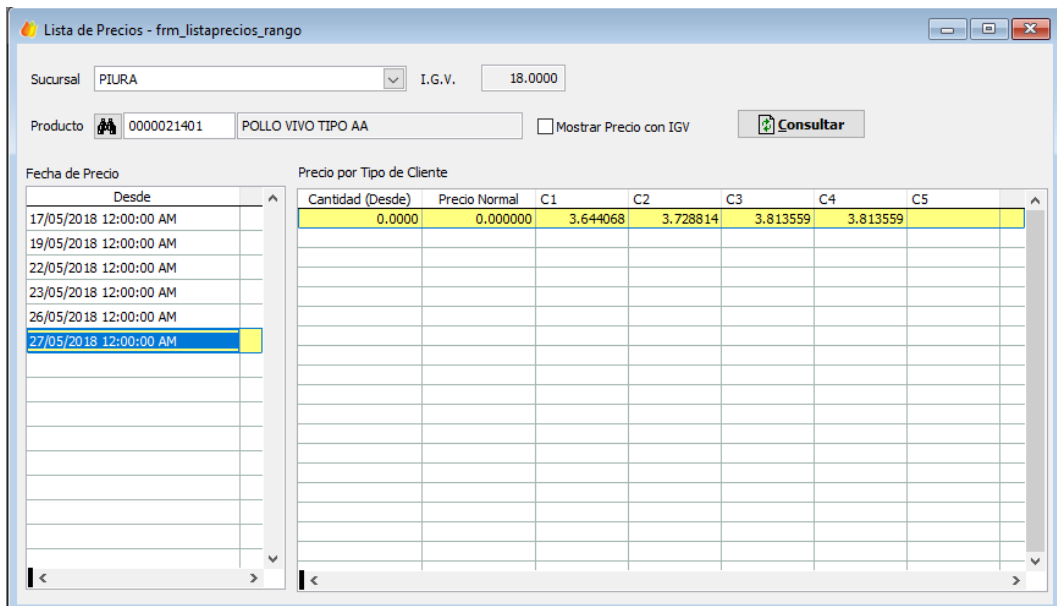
Lista de Precios - frm_listaprecios_rango

Sucursal PIURA

I.G.V. 18.0000

Producto 0000021401 POLLO VIVO TIPO AA

Mostrar Precio con IGV

Consultar

Fecha de Precio

| Desde |
|---|
| 17/05/2018 12:00:00 AM |
| 19/05/2018 12:00:00 AM |
| 22/05/2018 12:00:00 AM |
| 23/05/2018 12:00:00 AM |
| 26/05/2018 12:00:00 AM |
| 27/05/2018 12:00:00 AM |

Precio por Tipo de Cliente

| Cantidad (Desde) | Precio Normal | C1 | C2 | C3 | C4 | C5 |
|---|---|---|---|---|---|---|
| 0.0000 | 0.000000 | 3.644068 | 3.728814 | 3.813559 | 3.813559 | |